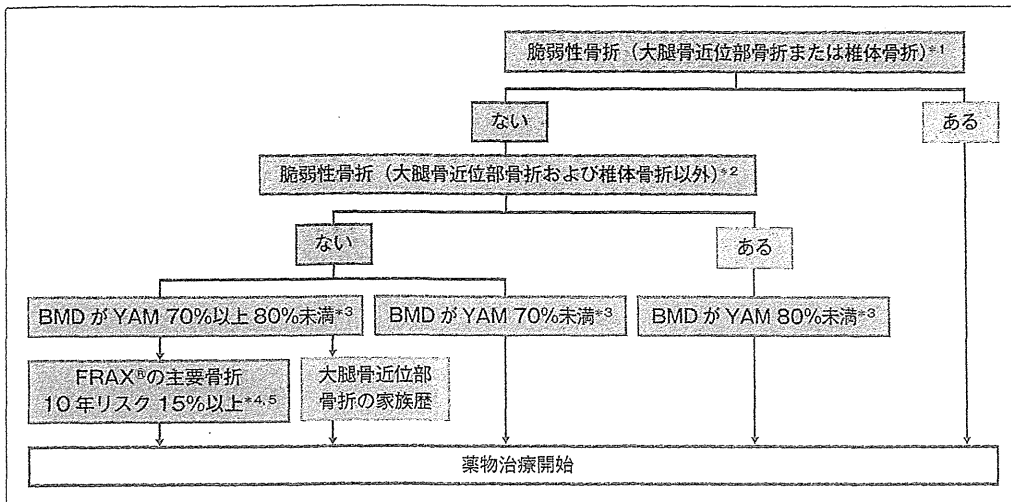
脆弱性骨折（大腿骨近位部骨折または椎体骨折）$^{*1}$

ない

ある

脆弱性骨折（大腿骨近位部骨折および椎体骨折以外）$^{*2}$

ない

ある

BMD が YAM 70%以上 80%未満$^{*3}$

BMD が YAM 70%未満$^{*3}$

BMD が YAM 80%未満$^{*3}$

FRAX$^{®}$の主要骨折 10 年リスク 15%以上$^{*4,5}$

大腿骨近位部骨折の家族歴

薬物治療開始